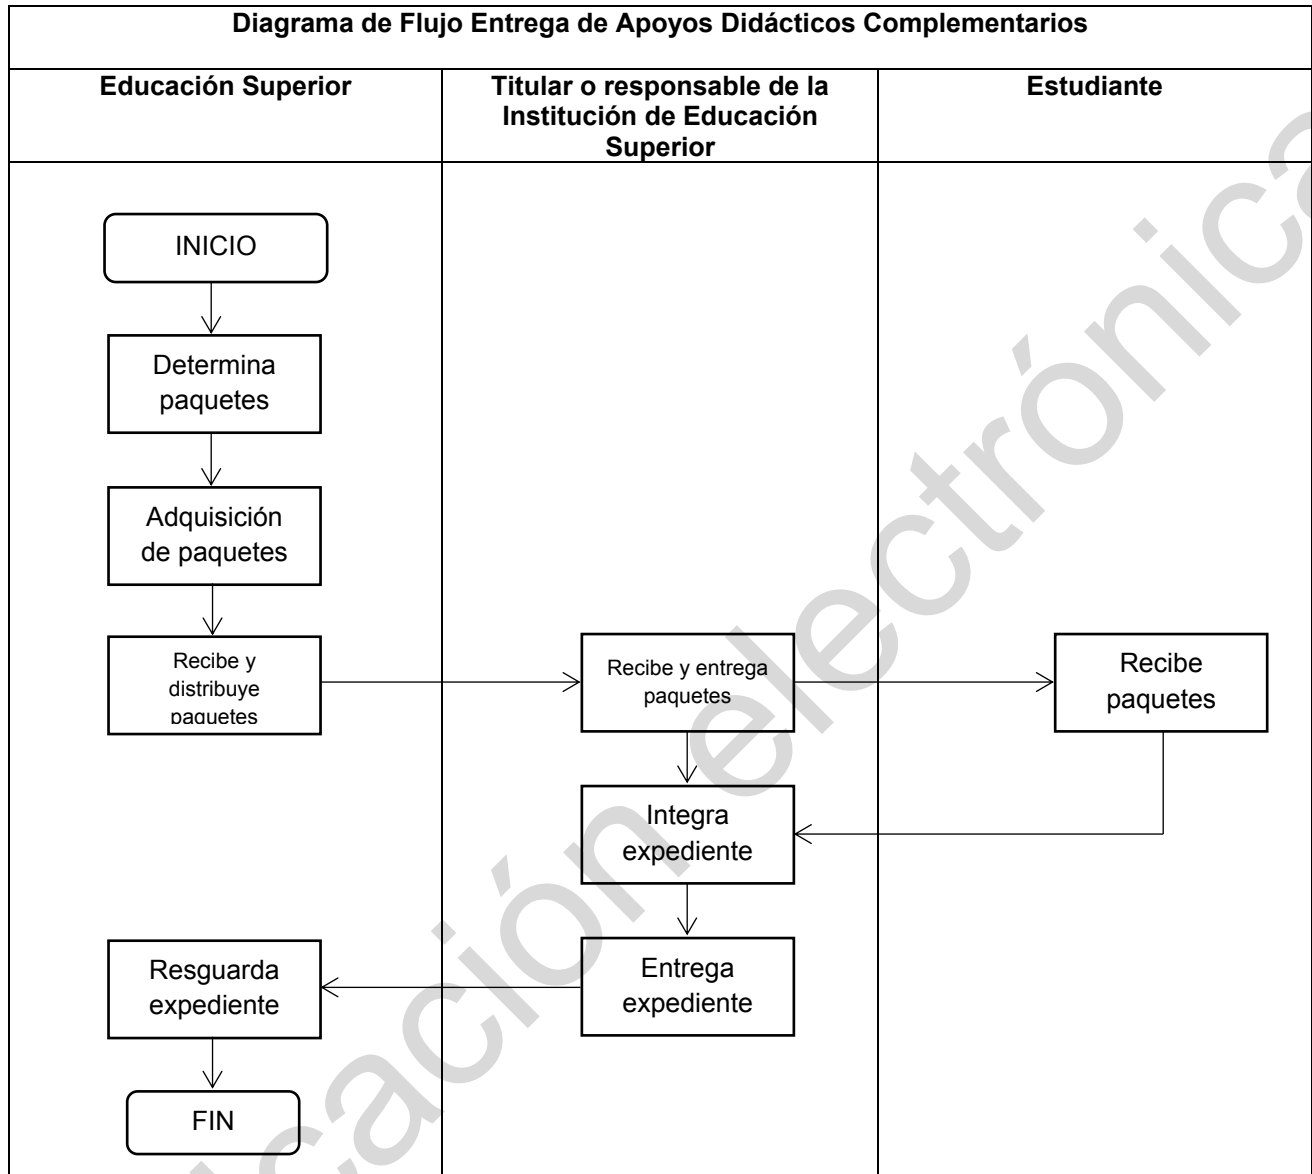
Diagrama de Flujo Entrega de Apoyos Didácticos Complementarios

| Educación Superior | Titular o responsable de la Institución de Educación Superior | Estudiante |
|---|---|---|

INICIO

Determina paquetes

Adquisición de paquetes

Recibe y distribuye paquetes

Recibe y entrega paquetes

Recibe paquetes

Integra expediente

Entrega expediente

Resguarda expediente

FIN

…cación electrónica